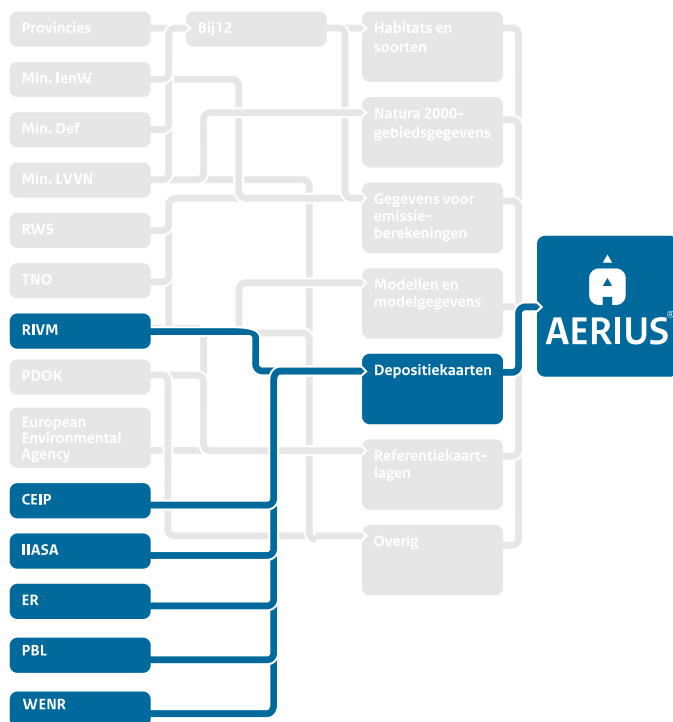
Provincies
Bij12
Habitats en soorten
Min. IenW
Min. Def
Natura 2000-gebiedsgegevens
Min. LVVN
Gegevens voor emissie-berekeningen
RWS
TNO
Modellen en modelgegevens
RIVM
Depositiekaarten
AERIUS
PDOK
European Environmental Agency
Referentiekaart-lagen
CEIP
IIASA
Overig
ER
PBL
WENR